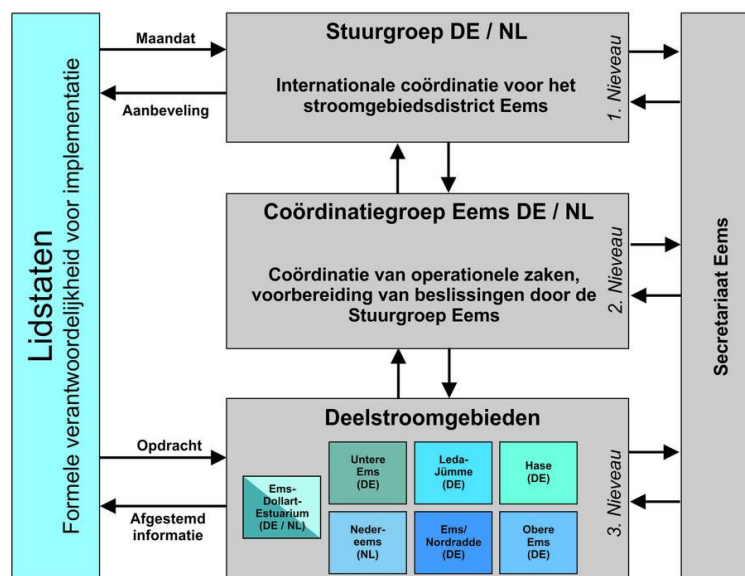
Lidstaten

Formele verantwoordelijkheid voor implementatie

Maandat

Aanbeveling

Stuurgroep DE / NL

Internationale coördinatie voor het stroomgebiedsdistrict Eems

1. Nieveau

Coördinatiegroep Eems DE / NL

Coördinatie van operationele zaken, voorbereiding van beslissingen door de Stuurgroep Eems

2. Nieveau

Opdracht

Afgestemd informatie

Deelstroomgebieden

Ems-Dollart-Estuarium (DE / NL)

Untere Ems (DE)

Leda-Jümme (DE)

Hase (DE)

Nedereems (NL)

Ems/ Nordradde (DE)

Obere Ems (DE)

3. Nieveau

Secretariaat Eems